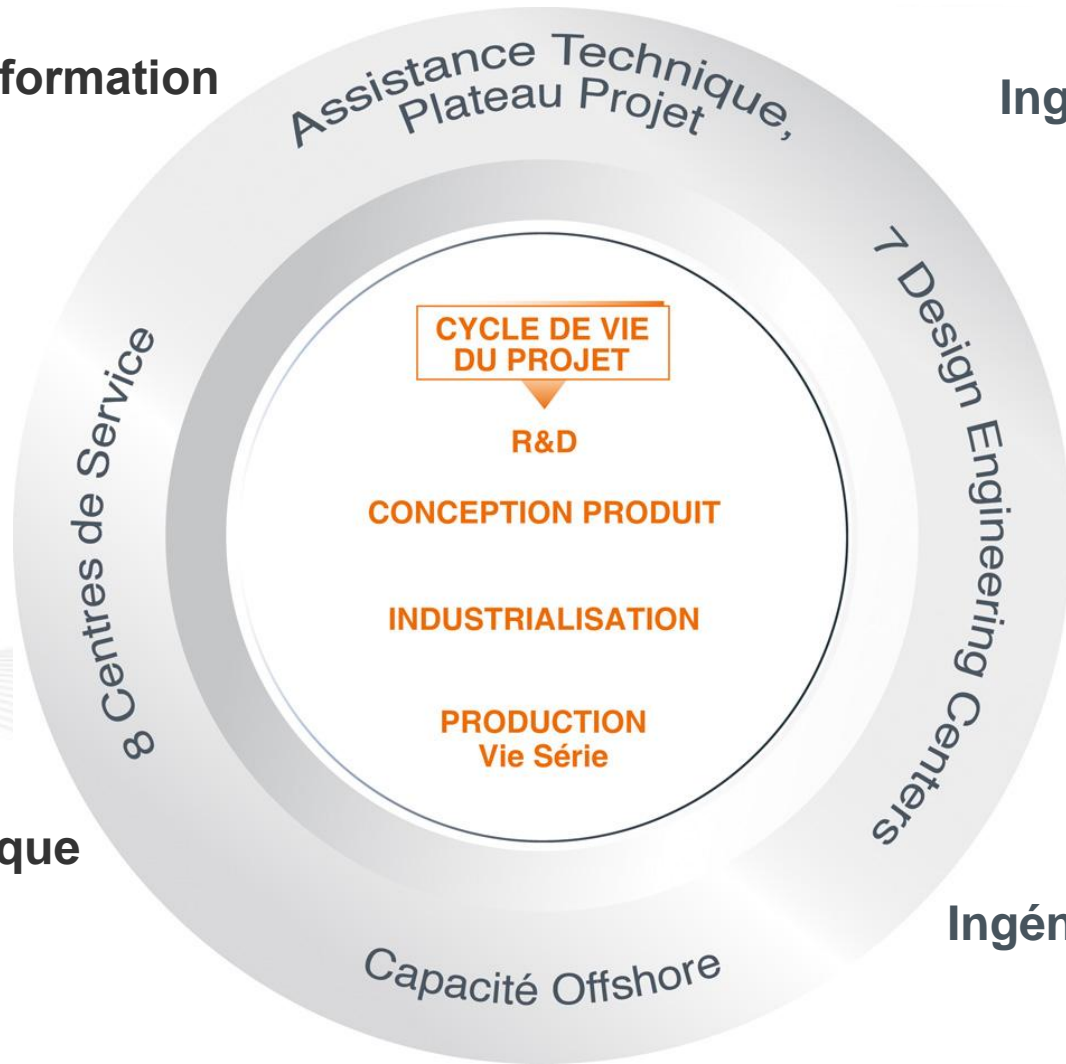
formation

Assistance Technique, Plateau Projet

Ing

7 Design Engineering Centers

8 Centres de Service

CYCLE DE VIE DU PROJET

R&D

CONCEPTION PRODUIT

INDUSTRIALISATION

PRODUCTION
Vie Série

que

Ingén

Capacité Offshore